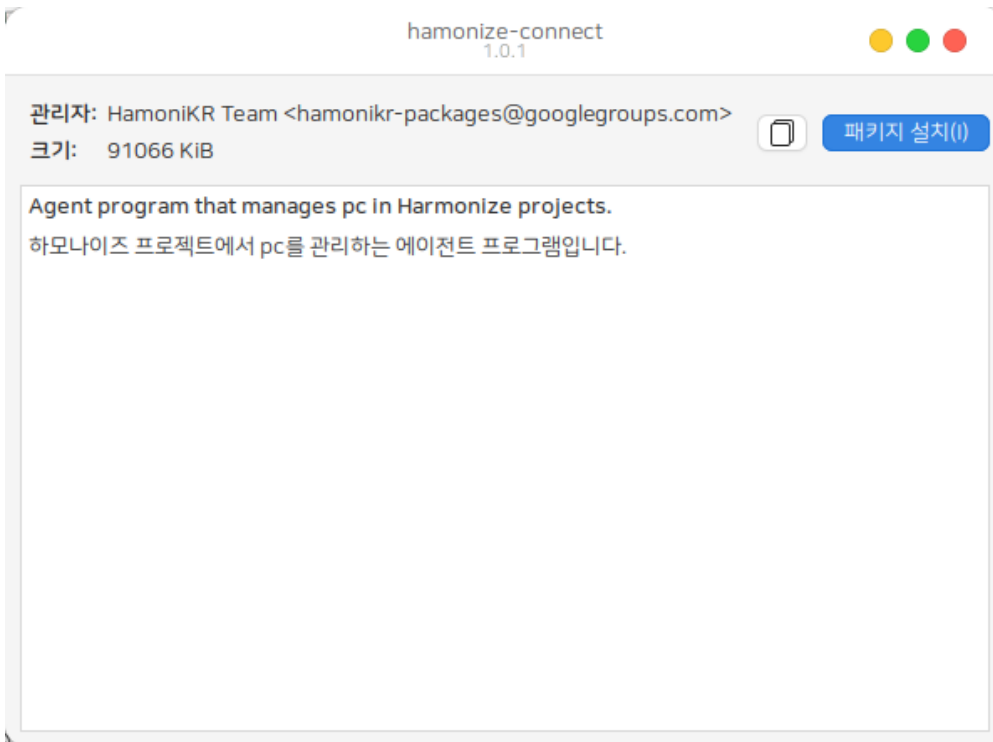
hamonize-connect
1.0.1

관리자: HamoniKR Team <hamonikr-packages@googlegroups.com>
크기: 91066 KiB

패키지 설치(I)

Agent program that manages pc in Harmonize projects.

하모나이즈 프로젝트에서 pc를 관리하는 에이전트 프로그램입니다.